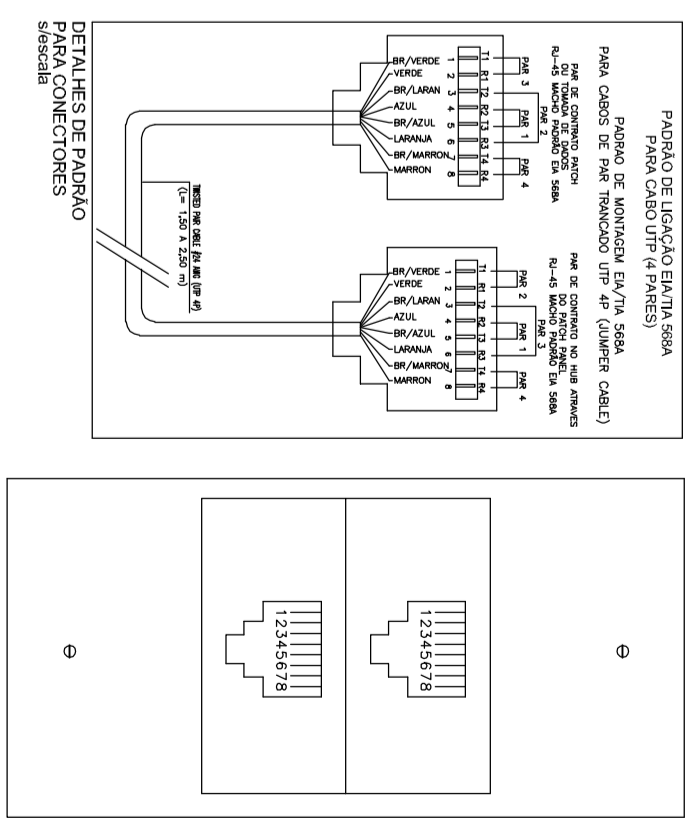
PADRÃO DE LIGAÇÃO EIA/TIA 568A
PARA CABO UTP (4 PARES)

PADRÃO DE MONTAGEM EIA/TIA 568A
PARA CABOS DE PAR TRANCADO UTP 4P (JUMPER CABLE)

PAR DE CONTRATO PATCH
OU TOMADA DE DADOS
RJ-45 MACHO PADRÃO EIA 568A

PAR 3
PAR 2
PAR 1
PAR 4

T1 R1 T2 R2 T3 R3 T4 R4

1 BR/VERDE
2 VERDE
3 BR/LARAN
4 AZUL
5 BR/AZUL
6 LARANJA
7 BR/MARRON
8 MARRON

TWISTED PAIR CABLE #24 AWG (UTP 4P)
(L= 1,50 A 2,50 m)

PAR DE CONTRATO NO HUB ATRAVES
DO PATCH PANEL
RJ-45 MACHO PADRÃO EIA 568A

PAR 2
PAR 1
PAR 3
PAR 4

T1 R1 T2 R2 T3 R3 T4 R4

1 BR/VERDE
2 VERDE
3 BR/LARAN
4 AZUL
5 BR/AZUL
6 LARANJA
7 BR/MARRON
8 MARRON

DETALHES DE PADRÃO
PARA CONECTORES
s/escala

12345678

12345678